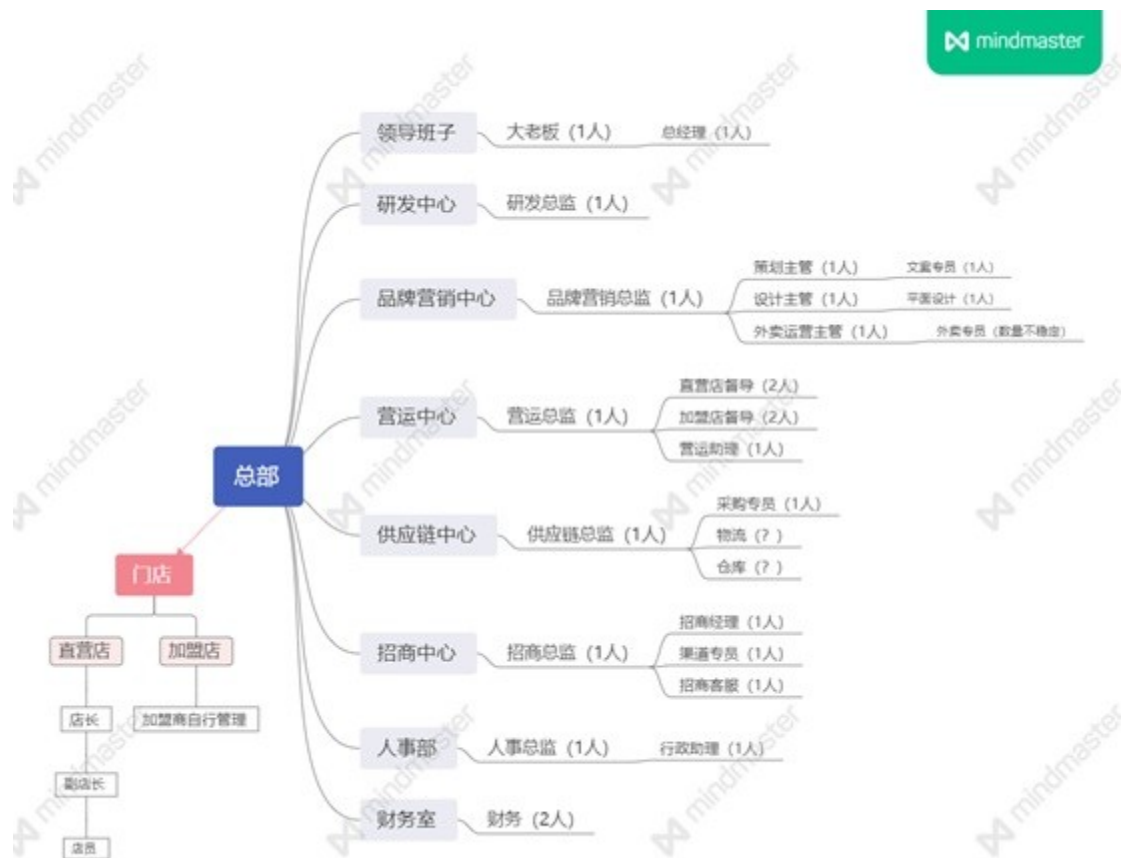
mindmaster

总部

领导班子
大老板（1人）
总经理（1人）

研发中心
研发总监（1人）

品牌营销中心
品牌营销总监（1人）
策划主管（1人）
文案专员（1人）
设计主管（1人）
平面设计（1人）
外卖运营主管（1人）
外卖专员（数量不稳定）

营运中心
营运总监（1人）
直营店督导（2人）
加盟店督导（2人）
营运助理（1人）

供应链中心
供应链总监（1人）
采购专员（1人）
物流（？）
仓库（？）

招商中心
招商总监（1人）
招商经理（1人）
渠道专员（1人）
招商客服（1人）

人事部
人事总监（1人）
行政助理（1人）

财务室
财务（2人）

门店
直营店
加盟店
店长
加盟商自行管理
副店长
店员